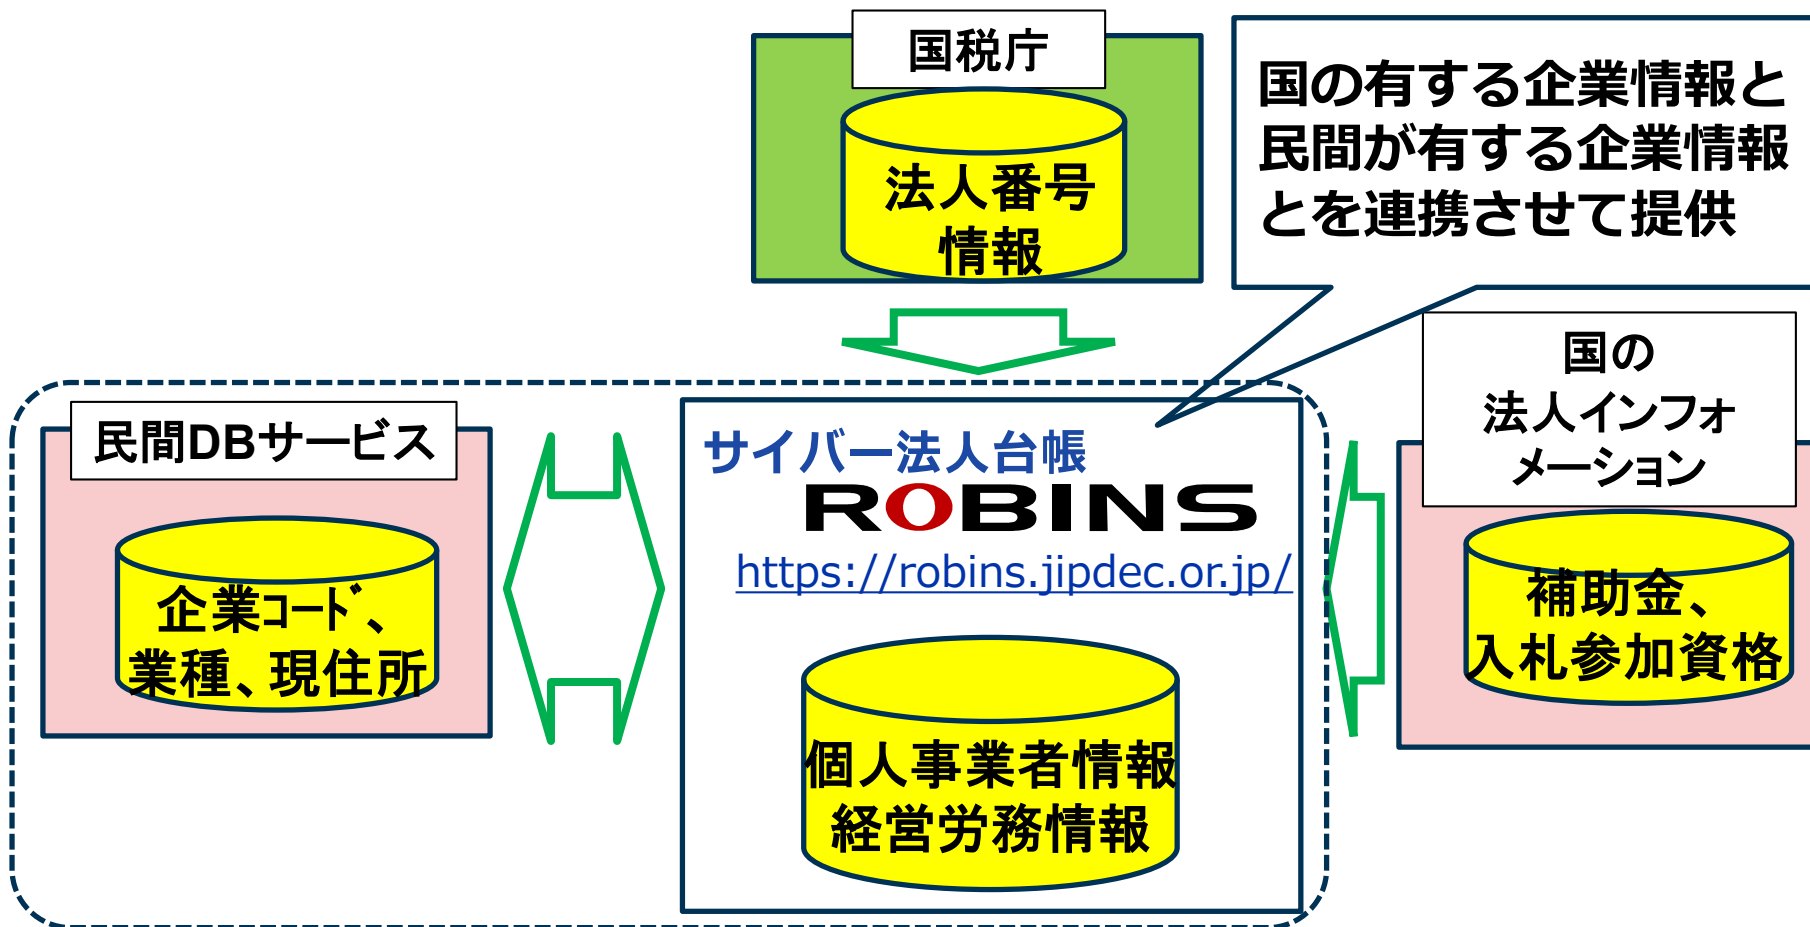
国税庁

法人番号情報

国の有する企業情報と民間が有する企業情報とを連携させて提供

民間DBサービス

企業コード、業種、現住所

サイバー法人台帳
ROBINS
https://robins.jipdec.or.jp/

個人事業者情報
経営労務情報

国の法人インフォメーション

補助金、入札参加資格